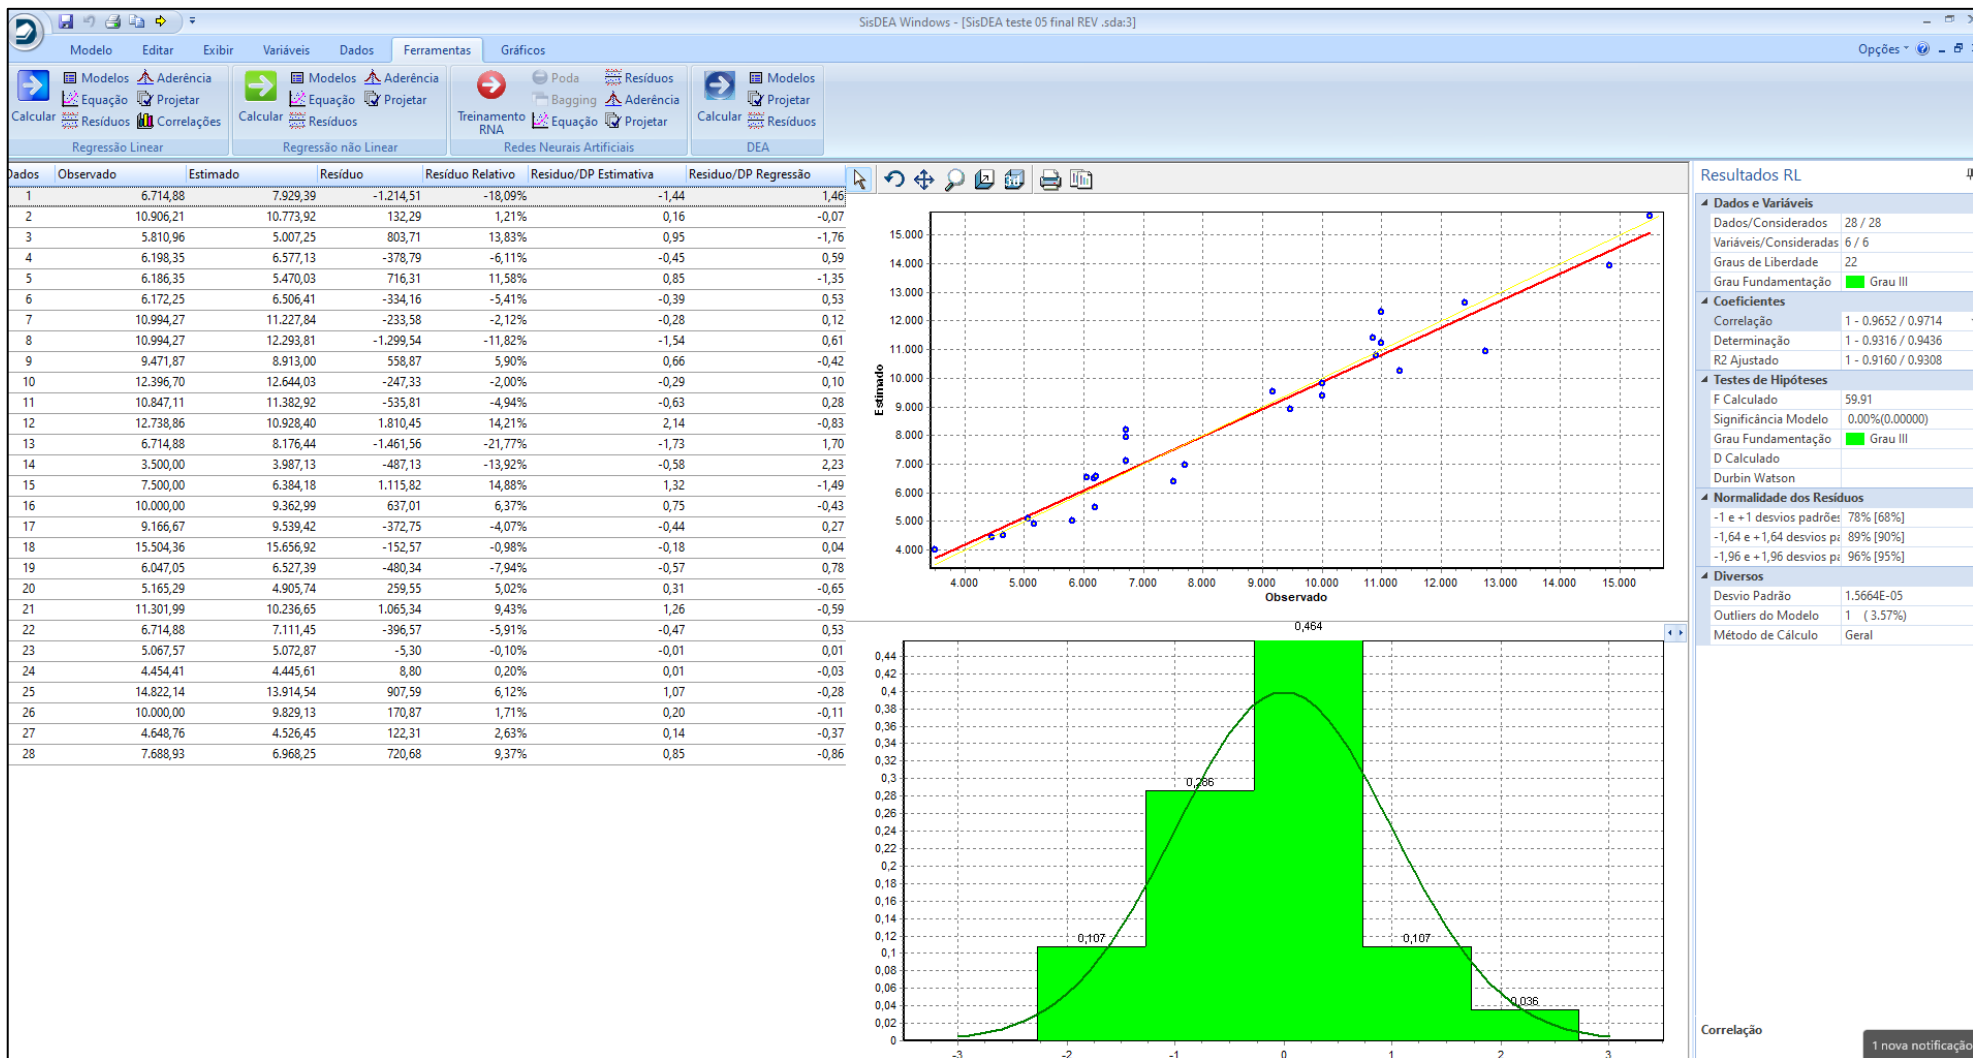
SisDEA Windows - [SisDEA teste 05 final REV .sda:3]

Modelo Editar Exibir Variáveis Dados Ferramentas Gráficos

Opções

Calcular Modelos Aderência Equação Projetar Resíduos Correlações
Regressão Linear

Calcular Modelos Aderência Equação Projetar Resíduos
Regressão não Linear

Treinamento RNA Poda Bagging Equação Resíduos Aderência Projetar
Redes Neurais Artificiais

Calcular Modelos Projetar Resíduos
DEA

| Dados | Observado | Estimado | Resíduo | Resíduo Relativo | Resíduo/DP Estimativa | Resíduo/DP Regressão |
|---|---|---|---|---|---|---|
| 1 | 6.714,88 | 7.929,39 | -1.214,51 | -18,09% | -1,44 | 1,46 |
| 2 | 10.906,21 | 10.773,92 | 132,29 | 1,21% | 0,16 | -0,07 |
| 3 | 5.810,96 | 5.007,25 | 803,71 | 13,83% | 0,95 | -1,76 |
| 4 | 6.198,35 | 6.577,13 | -378,79 | -6,11% | -0,45 | 0,59 |
| 5 | 6.186,35 | 5.470,03 | 716,31 | 11,58% | 0,85 | -1,35 |
| 6 | 6.172,25 | 6.506,41 | -334,16 | -5,41% | -0,39 | 0,53 |
| 7 | 10.994,27 | 11.227,84 | -233,58 | -2,12% | -0,28 | 0,12 |
| 8 | 10.994,27 | 12.293,81 | -1.299,54 | -11,82% | -1,54 | 0,61 |
| 9 | 9.471,87 | 8.913,00 | 558,87 | 5,90% | 0,66 | -0,42 |
| 10 | 12.396,70 | 12.644,03 | -247,33 | -2,00% | -0,29 | 0,10 |
| 11 | 10.847,11 | 11.382,92 | -535,81 | -4,94% | -0,63 | 0,28 |
| 12 | 12.738,86 | 10.928,40 | 1.810,45 | 14,21% | 2,14 | -0,83 |
| 13 | 6.714,88 | 8.176,44 | -1.461,56 | -21,77% | -1,73 | 1,70 |
| 14 | 3.500,00 | 3.987,13 | -487,13 | -13,92% | -0,58 | 2,23 |
| 15 | 7.500,00 | 6.384,18 | 1.115,82 | 14,88% | 1,32 | -1,49 |
| 16 | 10.000,00 | 9.362,99 | 637,01 | 6,37% | 0,75 | -0,43 |
| 17 | 9.166,67 | 9.539,42 | -372,75 | -4,07% | -0,44 | 0,27 |
| 18 | 15.504,36 | 15.656,92 | -152,57 | -0,98% | -0,18 | 0,04 |
| 19 | 6.047,05 | 6.527,39 | -480,34 | -7,94% | -0,57 | 0,78 |
| 20 | 5.165,29 | 4.905,74 | 259,55 | 5,02% | 0,31 | -0,65 |
| 21 | 11.301,99 | 10.236,65 | 1.065,34 | 9,43% | 1,26 | -0,59 |
| 22 | 6.714,88 | 7.111,45 | -396,57 | -5,91% | -0,47 | 0,53 |
| 23 | 5.067,57 | 5.072,87 | -5,30 | -0,10% | -0,01 | 0,01 |
| 24 | 4.454,41 | 4.445,61 | 8,80 | 0,20% | 0,01 | -0,03 |
| 25 | 14.822,14 | 13.914,54 | 907,59 | 6,12% | 1,07 | -0,28 |
| 26 | 10.000,00 | 9.829,13 | 170,87 | 1,71% | 0,20 | -0,11 |
| 27 | 4.648,76 | 4.526,45 | 122,31 | 2,63% | 0,14 | -0,37 |
| 28 | 7.688,93 | 6.968,25 | 720,68 | 9,37% | 0,85 | -0,86 |

Estimado
15.000 14.000 13.000 12.000 11.000 10.000 9.000 8.000 7.000 6.000 5.000 4.000
4.000 5.000 6.000 7.000 8.000 9.000 10.000 11.000 12.000 13.000 14.000 15.000
Observado

0,464
0,44 0,42 0,4 0,38 0,36 0,34 0,32 0,3 0,28 0,26 0,24 0,22 0,2 0,18 0,16 0,14 0,12 0,1 0,08 0,06 0,04 0,02 0
0,286 0,107 0,107 0,036
-3 -2 -1 0 1 2 3

Resultados RL
Dados e Variáveis
Dados/Considerados 28 / 28
Variáveis/Consideradas 6 / 6
Graus de Liberdade 22
Grau Fundamentação Grau III
Coeficientes
Correlação 1 - 0.9652 / 0.9714
Determinação 1 - 0.9316 / 0.9436
R2 Ajustado 1 - 0.9160 / 0.9308
Testes de Hipóteses
F Calculado 59.91
Significância Modelo 0.00%(0.00000)
Grau Fundamentação Grau III
D Calculado
Durbin Watson
Normalidade dos Resíduos
-1 e +1 desvios padrões 78% [68%]
-1,64 e +1,64 desvios pa 89% [90%]
-1,96 e +1,96 desvios pa 96% [95%]
Diversos
Desvio Padrão 1.5664E-05
Outliers do Modelo 1 ( 3.57%)
Método de Cálculo Geral

Correlação
1 nova notificação